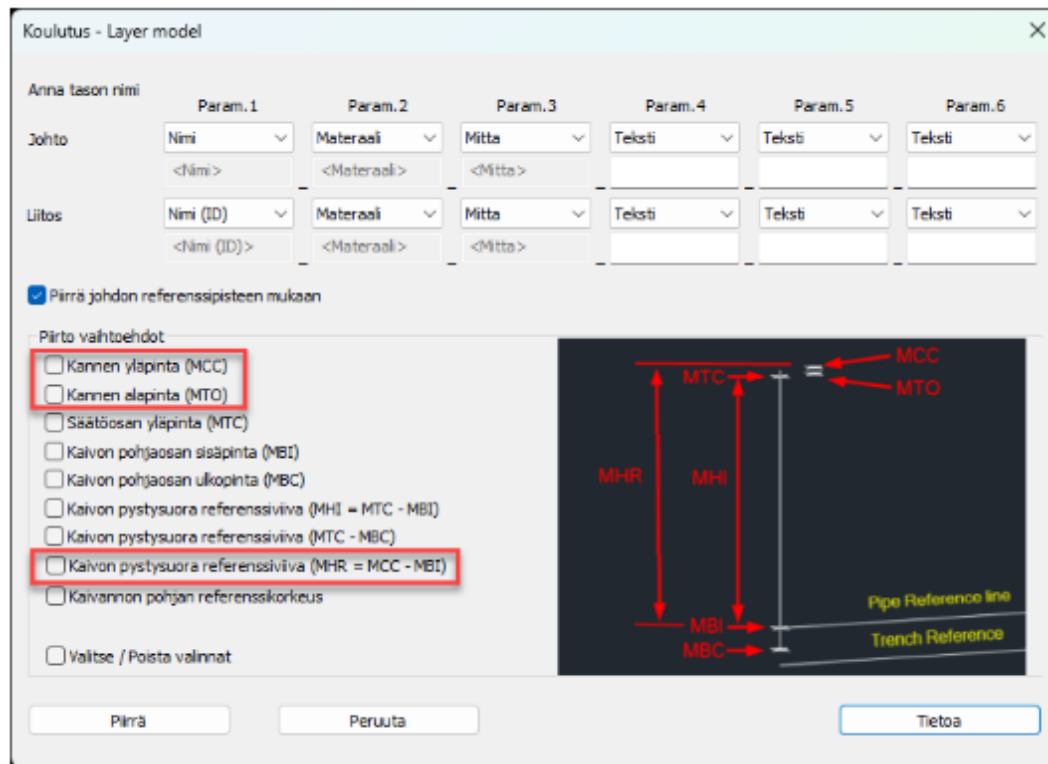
Koulutus - Layer model

Anna tason nimi

| | Param.1 | Param.2 | Param.3 | Param.4 | Param.5 | Param.6 |
|---|---|---|---|---|---|---|
| Johto | Nimi | Materaali | Mitta | Teksti | Teksti | Teksti |
| | <Nimi> | <Materaali> | <Mitta> | | | |
| Liitos | Nimi (ID) | Materaali | Mitta | Teksti | Teksti | Teksti |
| | <Nimi (ID)> | <Materaali> | <Mitta> | | | |

Piirrä johdon referenssipisteen mukaan

Piirto vaihtoehdot

Kannen yläpinta (MCC)
Kannen alapinta (MTO)
Säätöosan yläpinta (MTC)
Kaivon pohjaosan sisäpinta (MBI)
Kaivon pohjaosan ulkopinta (MBC)
Kaivon pystysuora referenssiviiva (MHI = MTC - MBI)
Kaivon pystysuora referenssiviiva (MTC - MBC)
Kaivon pystysuora referenssiviiva (MHR = MCC - MBI)
Kaivannon pohjan referenssikorkeus

Valitse / Poista valinnat

MCC
MTC
MTO
MHR
MHI
Pipe Reference line
MBI
Trench Reference
MBC

Piirrä
Peruuta
Tietoa